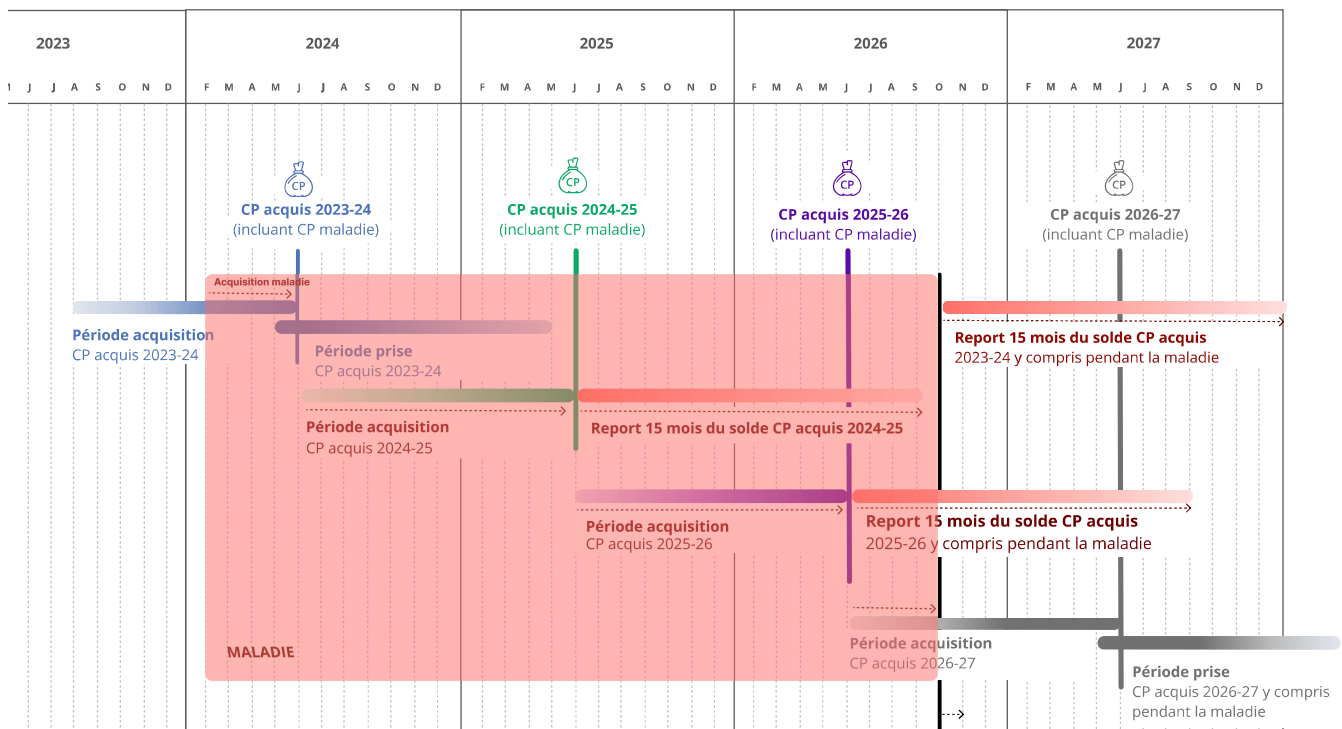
2023
2024
2025
2026
2027

J J A S O N D
F M A M J J A S O N D
F M A M J J A S O N D
F M A M J J A S O N D
F M A M J J A S O N D

CP
CP acquis 2023-24
(incluant CP maladie)

CP
CP acquis 2024-25
(incluant CP maladie)

CP
CP acquis 2025-26
(incluant CP maladie)

CP
CP acquis 2026-27
(incluant CP maladie)

Acquisition maladie

Période acquisition
CP acquis 2023-24

Période prise
CP acquis 2023-24

Report 15 mois du solde CP acquis
2023-24 y compris pendant la maladie

Période acquisition
CP acquis 2024-25

Report 15 mois du solde CP acquis 2024-25

Période acquisition
CP acquis 2025-26

Report 15 mois du solde CP acquis
2025-26 y compris pendant la maladie

Période acquisition
CP acquis 2026-27

MALADIE

Période prise
CP acquis 2026-27 y compris
pendant la maladie